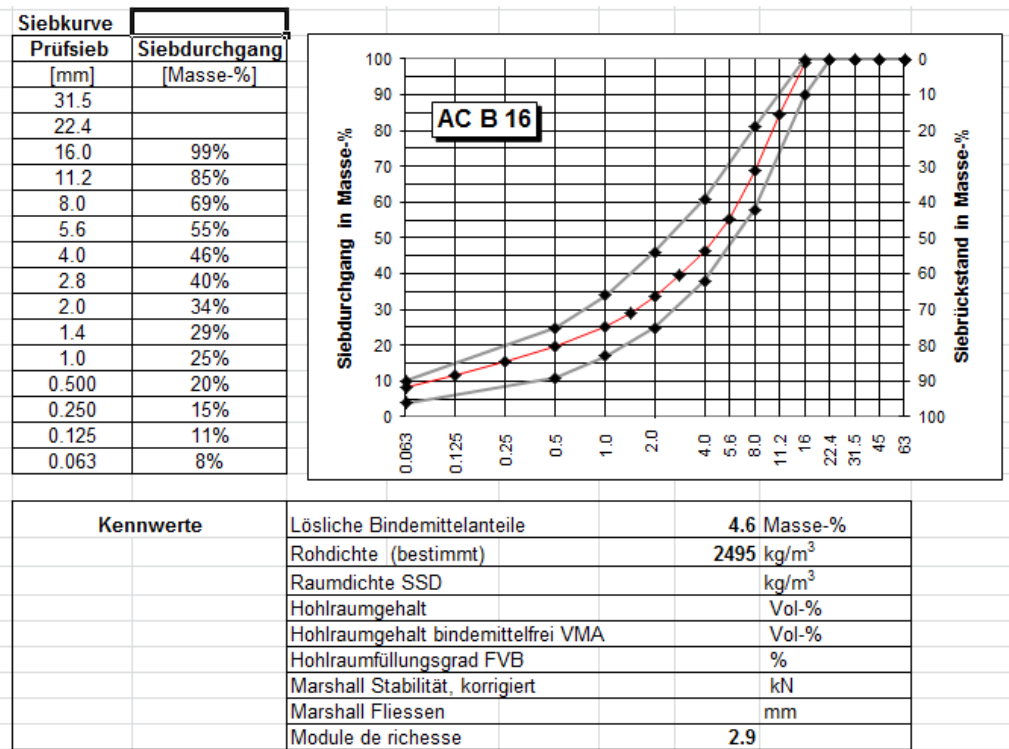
Siebkurve

| Prüfsieb | Siebdurchgang |
|---|---|
| [mm] | [Masse-%] |
| 31.5 | |
| 22.4 | |
| 16.0 | 99% |
| 11.2 | 85% |
| 8.0 | 69% |
| 5.6 | 55% |
| 4.0 | 46% |
| 2.8 | 40% |
| 2.0 | 34% |
| 1.4 | 29% |
| 1.0 | 25% |
| 0.500 | 20% |
| 0.250 | 15% |
| 0.125 | 11% |
| 0.063 | 8% |

AC B 16

Siebdurchgang in Masse-%

100
90
80
70
60
50
40
30
20
10
0

Siebrückstand in Masse-%

0
10
20
30
40
50
60
70
80
90
100

0.063 0.125 0.25 0.5 1.0 2.0 4.0 5.6 8.0 11.2 16 22.4 31.5 45 63

| Kennwerte | | | |
|---|---|---|---|
| | Lösliche Bindemittelanteile | 4.6 | Masse-% |
| | Rohdichte (bestimmt) | 2495 | kg/m$^3$ |
| | Raumdichte SSD | | kg/m$^3$ |
| | Hohlraumgehalt | | Vol-% |
| | Hohlraumgehalt bindemittelfrei VMA | | Vol-% |
| | Hohlraumfüllungsgrad FVB | | % |
| | Marshall Stabilität, korrigiert | | kN |
| | Marshall Fliessen | | mm |
| | Module de richesse | 2.9 | |